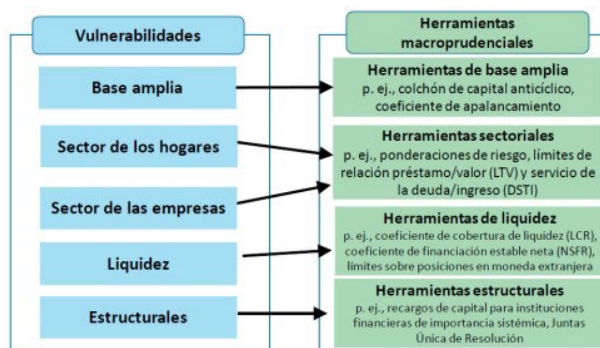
Vulnerabilidades

Base amplia

Sector de los hogares

Sector de las empresas

Liquidez

Estructurales

Herramientas macroprudenciales

Herramientas de base amplia
p. ej., colchón de capital anticíclico, coeficiente de apalancamiento

Herramientas sectoriales
p. ej., ponderaciones de riesgo, límites de relación préstamo/valor (LTV) y servicio de la deuda/ingreso (DSTI)

Herramientas de liquidez
p. ej., coeficiente de cobertura de liquidez (LCR), coeficiente de financiación estable neta (NSFR), límites sobre posiciones en moneda extranjera

Herramientas estructurales
p. ej., recargos de capital para instituciones financieras de importancia sistémica, Juntas Única de Resolución